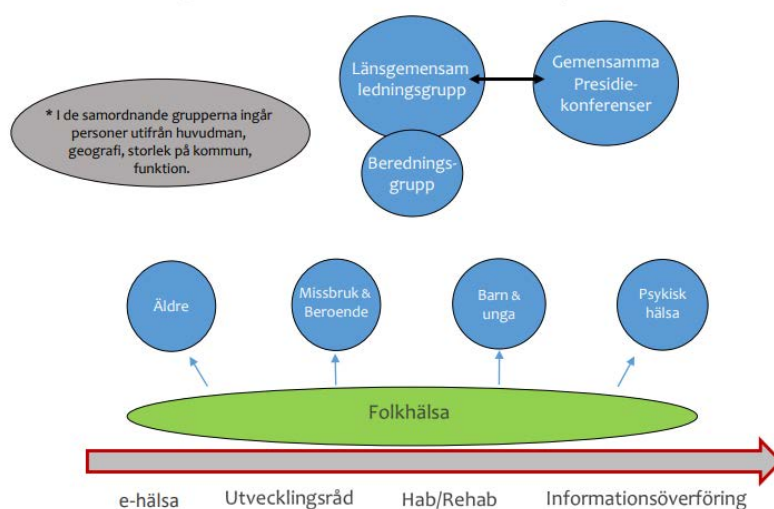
Länsgemensam ledningsgrupp

Gemensamma Presidiekonferenser

* I de samordnande grupperna ingår personer utifrån huvudman, geografi, storlek på kommun, funktion.

Beredningsgrupp

Äldre

Missbruk & Beroende

Barn & unga

Psykisk hälsa

Folkhälsa

e-hälsa Utvecklingsråd Hab/Rehab Informationsöverföring